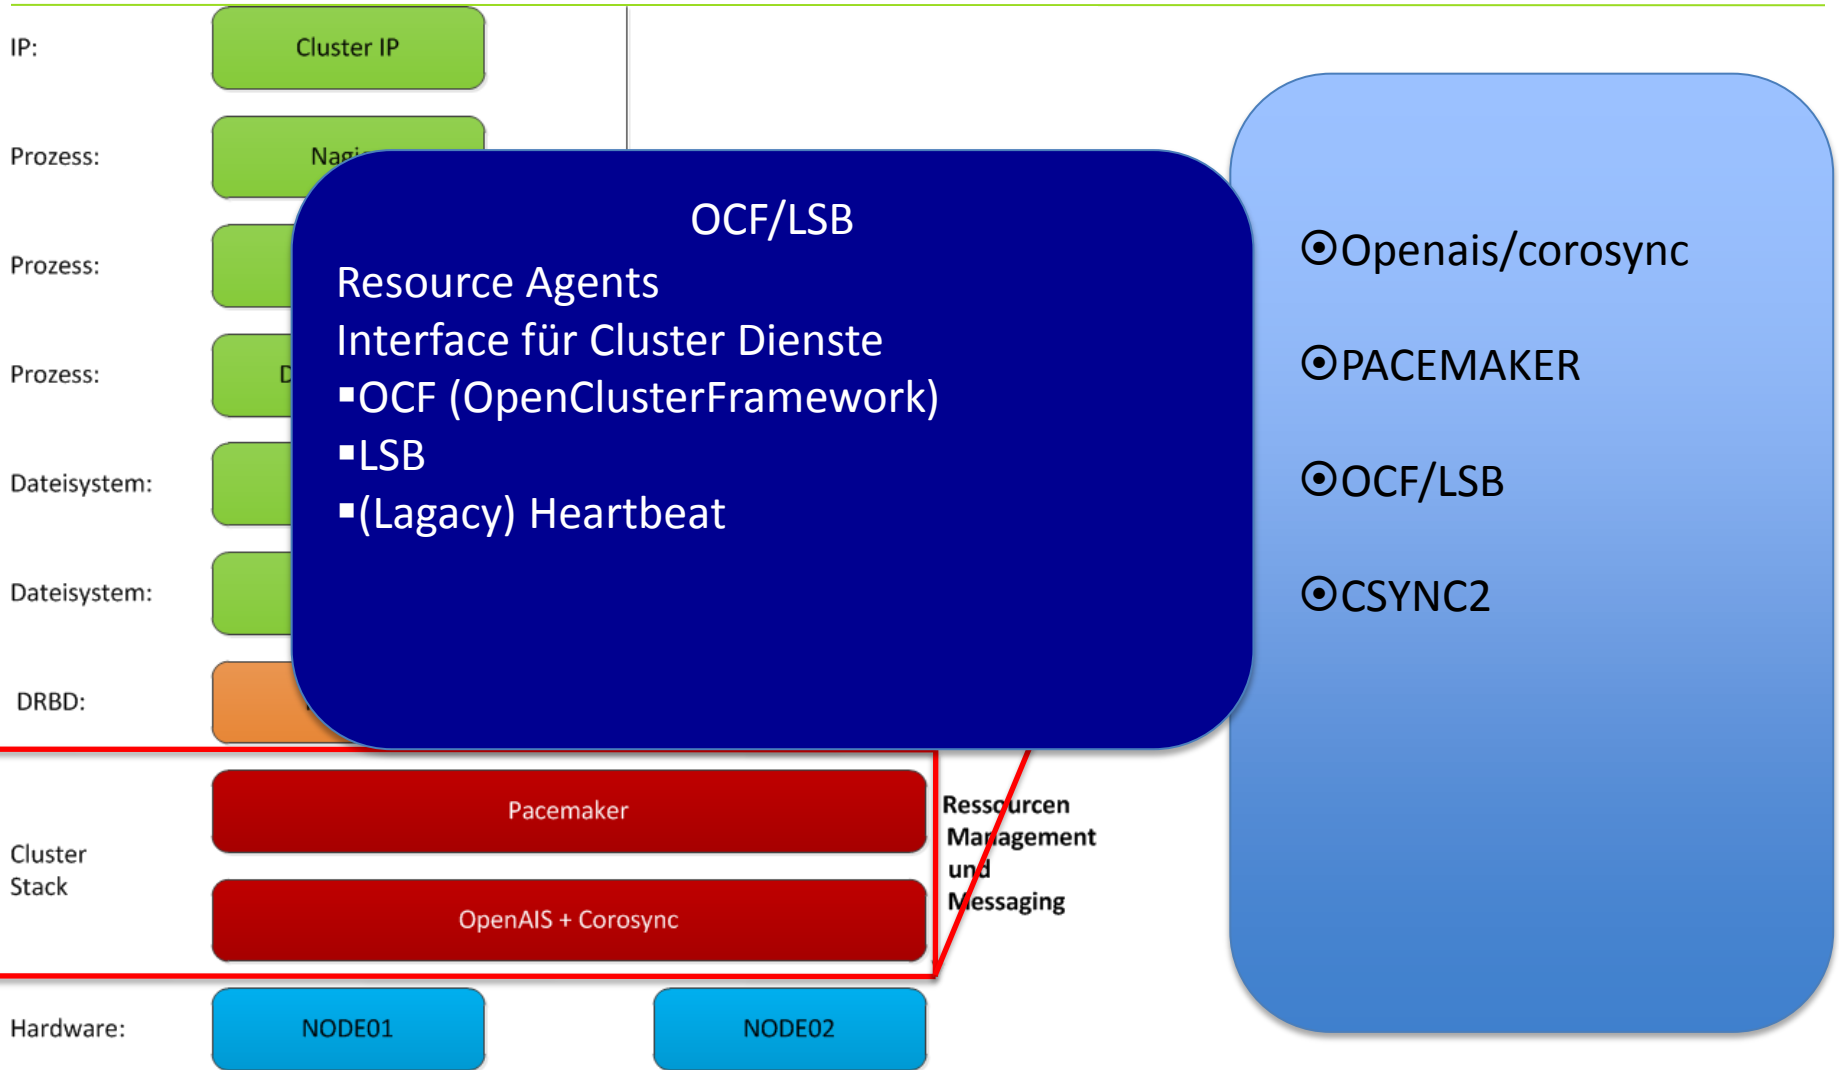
IP: Cluster IP

Prozess: Nagi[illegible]

Prozess:

Prozess: D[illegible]

Dateisystem:

Dateisystem:

DRBD:

OCF/LSB

Resource Agents

Interface für Cluster Dienste

▪OCF (OpenClusterFramework)

▪LSB

▪(Lagacy) Heartbeat

⦿Openais/corosync

⦿PACEMAKER

⦿OCF/LSB

⦿CSYNC2

Cluster Stack

Pacemaker

OpenAIS + Corosync

Ressourcen Management und Messaging

Hardware: NODE01 NODE02